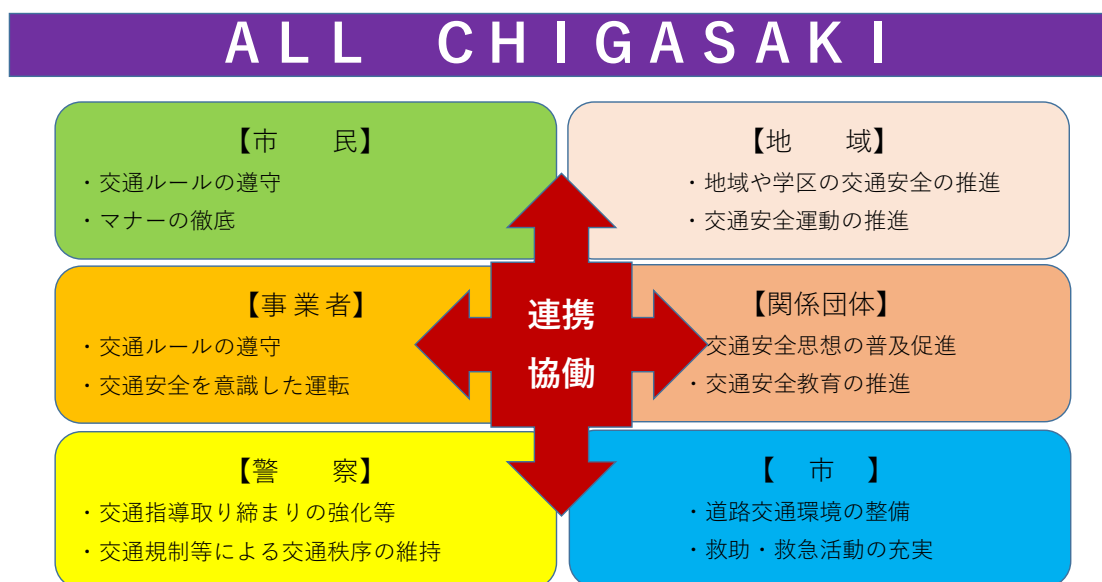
ALL CHIGASAKI

【市　民】
・交通ルールの遵守
・マナーの徹底

【地　域】
・地域や学区の交通安全の推進
・交通安全運動の推進

【事業者】
・交通ルールの遵守
・交通安全を意識した運転

連携
協働

【関係団体】
・交通安全思想の普及促進
・交通安全教育の推進

【警　察】
・交通指導取り締まりの強化等
・交通規制等による交通秩序の維持

【　市　】
・道路交通環境の整備
・救助・救急活動の充実